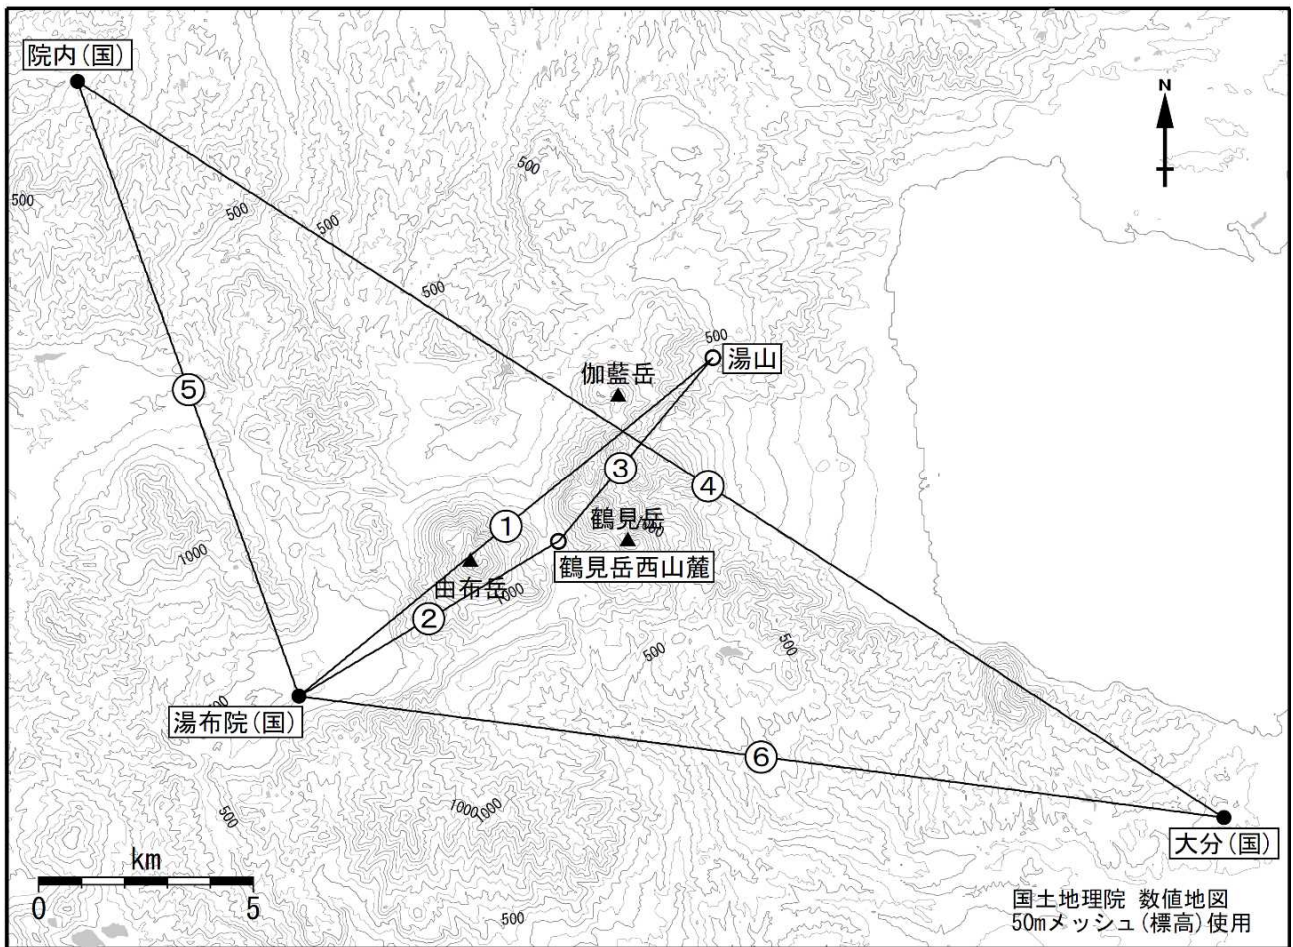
院内(国)

N

500

500

500

500

500

500

湯山

伽藍岳

⑤

③

④

①

鶴見岳

1000

1000

鶴見岳西山麓

由布岳

1000

②

500

500

湯布院(国)

⑥

1000

1000

500

大分(国)

km

0

5

500

国土地理院 数値地図
50mメッシュ(標高)使用